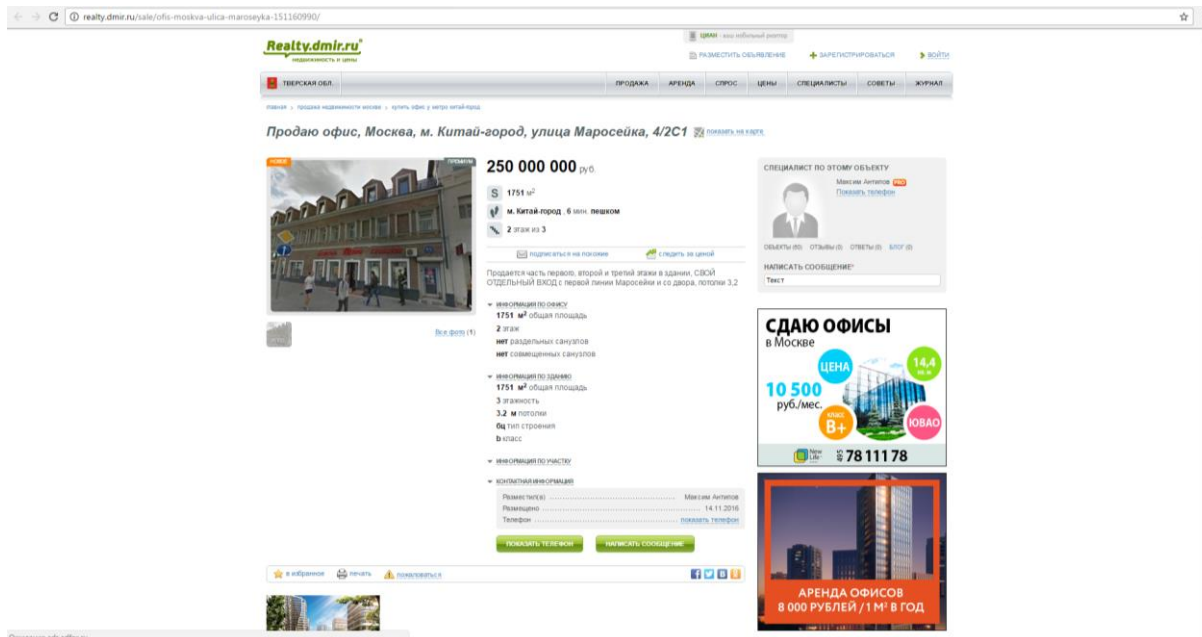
realty.dmir.ru/sale/ofis-moskva-ulica-maroseyka-151160990/

Realty.dmir.ru
недвижимость и цены

ЦИАН - ваш надёжный риэлтор

РАЗМЕСТИТЬ ОБЪЯВЛЕНИЕ  ЗАРЕГИСТРИРОВАТЬСЯ  ВОЙТИ

ТВЕРСКАЯ ОБЛ.  ПРОДАЖА  АРЕНДА  СПРОС  ЦЕНЫ  СПЕЦИАЛИСТЫ  СОВЕТЫ  ЖУРНАЛ

Главная › продажа недвижимости москва › купить офис у метро китай-город

Продаю офис, Москва, м. Китай-город, улица Маросейка, 4/2С1 показать на карте

НОВОЕ  ПРЕМИУМ

250 000 000 руб.

S 1751 м$^2$

м. Китай-город , 6 мин. пешком

2 этаж из 3

подписаться на похожие  следить за ценой

Продается часть первого, второго и третий этажи в здании, СВОЙ ОТДЕЛЬНЫЙ ВХОД с первой линии Маросейки и со двора, потолки 3,2

Все фото (1)

ИНФОРМАЦИЯ ПО ОФИСУ
1751 м$^2$ общая площадь
2 этаж
нет раздельных санузлов
нет совмещенных санузлов

ИНФОРМАЦИЯ ПО ЗДАНИЮ
1751 м$^2$ общая площадь
3 этажность
3.2 м потолки
бц тип строения
b класс

ИНФОРМАЦИЯ ПО УЧАСТКУ

КОНТАКТНАЯ ИНФОРМАЦИЯ
Разместил(а) ........ Максим Антипов
Размещено ........ 14.11.2016
Телефон ........ показать телефон

ПОКАЗАТЬ ТЕЛЕФОН  НАПИСАТЬ СООБЩЕНИЕ

в избранное  печать  пожаловаться

СПЕЦИАЛИСТ ПО ЭТОМУ ОБЪЕКТУ
Максим Антипов PRO
Показать телефон
ОБЪЕКТЫ (60)  ОТЗЫВЫ (0)  ОТВЕТЫ (0)  БЛОГ (0)

НАПИСАТЬ СООБЩЕНИЕ*
Текст

СДАЮ ОФИСЫ
в Москве
ЦЕНА
14,4 км
10 500 руб./мес.
КЛАСС B+
ЮВАО
New Life
78 111 78

АРЕНДА ОФИСОВ
8 000 РУБЛЕЙ / 1 М² В ГОД

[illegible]